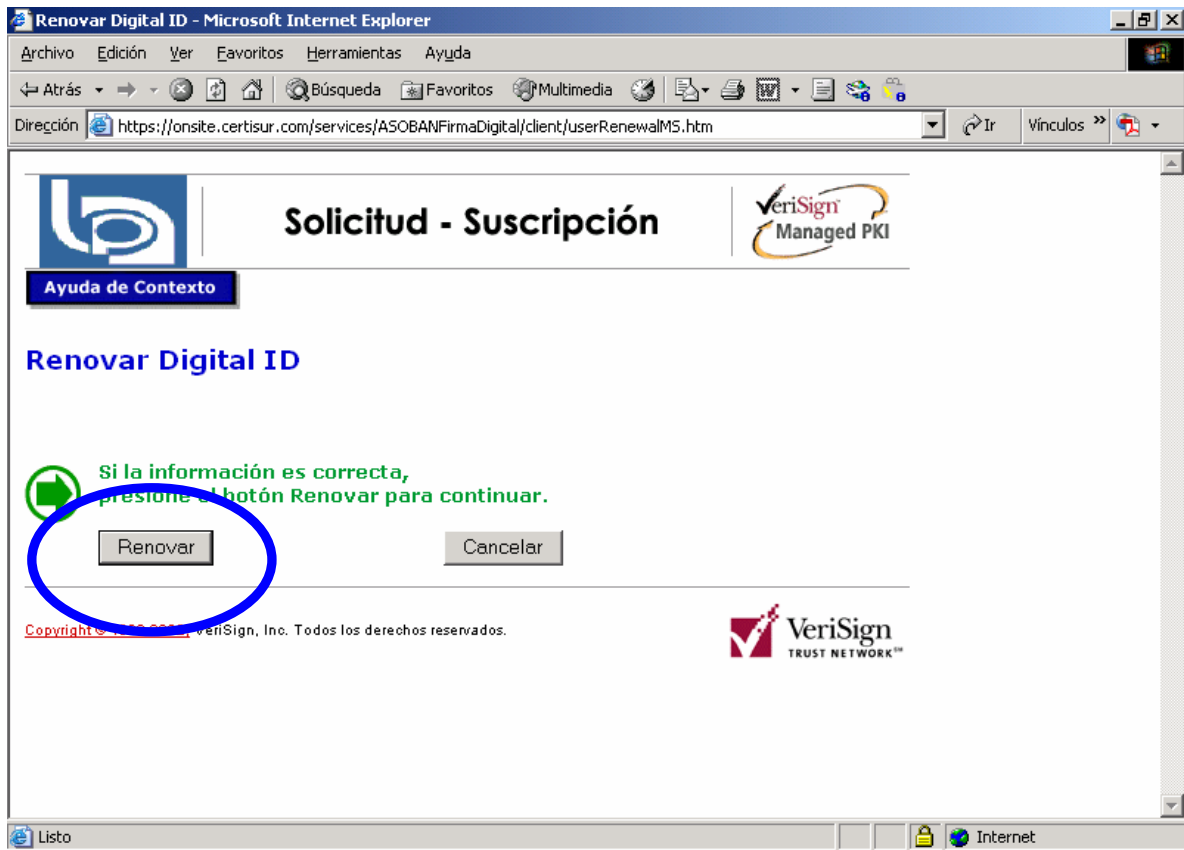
Renovar Digital ID - Microsoft Internet Explorer

Archivo Edición Ver Favoritos Herramientas Ayuda

Atrás Búsqueda Favoritos Multimedia

Dirección https://onsite.certisur.com/services/ASOBANFirmaDigital/client/userRenewalMS.htm Ir Vínculos

Solicitud - Suscripción

VeriSign Managed PKI

Ayuda de Contexto

Renovar Digital ID

Si la información es correcta,
presione el botón Renovar para continuar.

Renovar Cancelar

Copyright © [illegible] VeriSign, Inc. Todos los derechos reservados.

VeriSign TRUST NETWORK

Listo Internet